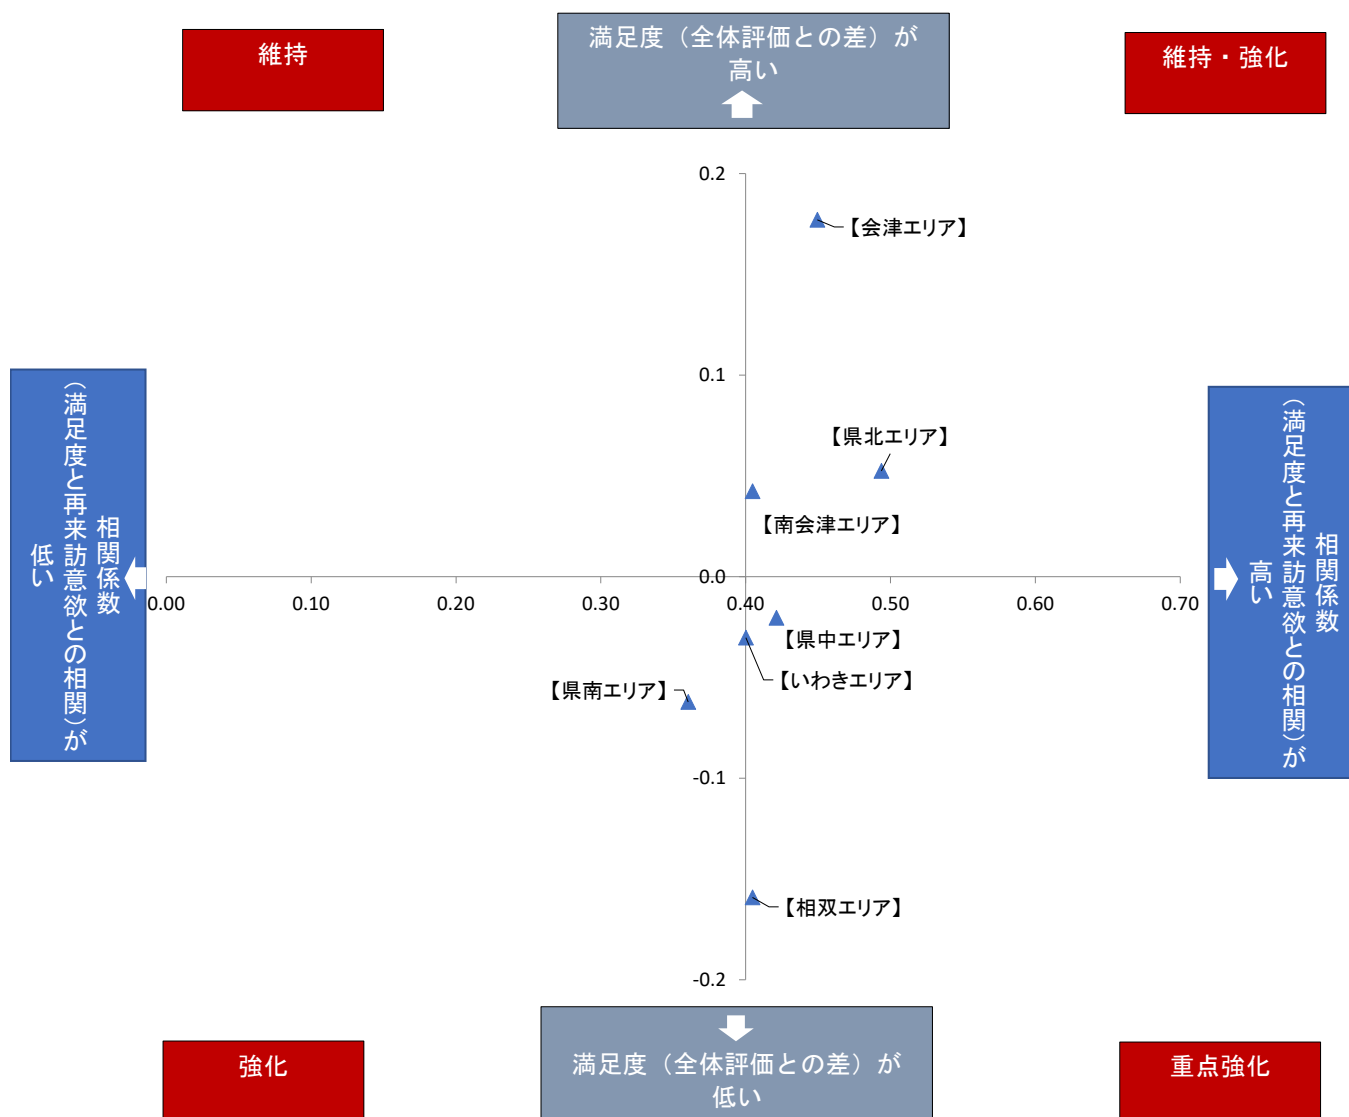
維持

満足度（全体評価との差）が高い

維持・強化

相関係数（満足度と再来訪意欲との相関）が低い

相関係数（満足度と再来訪意欲との相関）が高い

0.2

0.1

0.0

-0.1

-0.2

0.00

0.10

0.20

0.30

0.40

0.50

0.60

0.70

【会津エリア】

【県北エリア】

【南会津エリア】

【県中エリア】

【いわきエリア】

【県南エリア】

【相双エリア】

強化

満足度（全体評価との差）が低い

重点強化